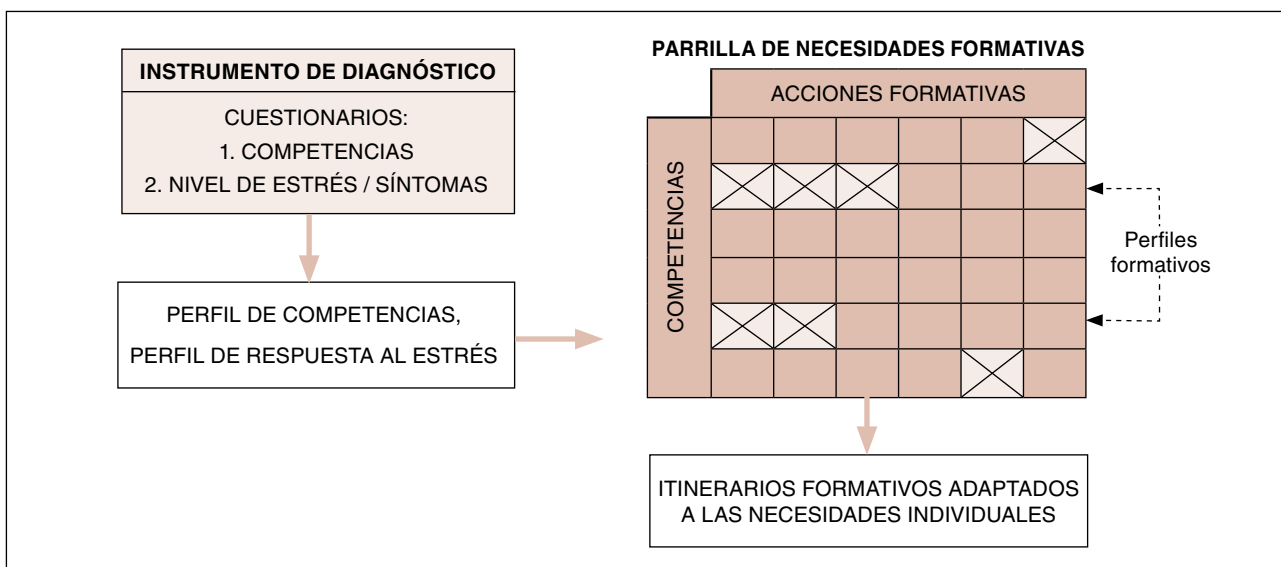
INSTRUMENTO DE DIAGNÓSTICO

CUESTIONARIOS:
1. COMPETENCIAS
2. NIVEL DE ESTRÉS / SÍNTOMAS

PERFIL DE COMPETENCIAS,
PERFIL DE RESPUESTA AL ESTRÉS

PARRILLA DE NECESIDADES FORMATIVAS

ACCIONES FORMATIVAS

COMPETENCIAS

Perfiles formativos

ITINERARIOS FORMATIVOS ADAPTADOS A LAS NECESIDADES INDIVIDUALES